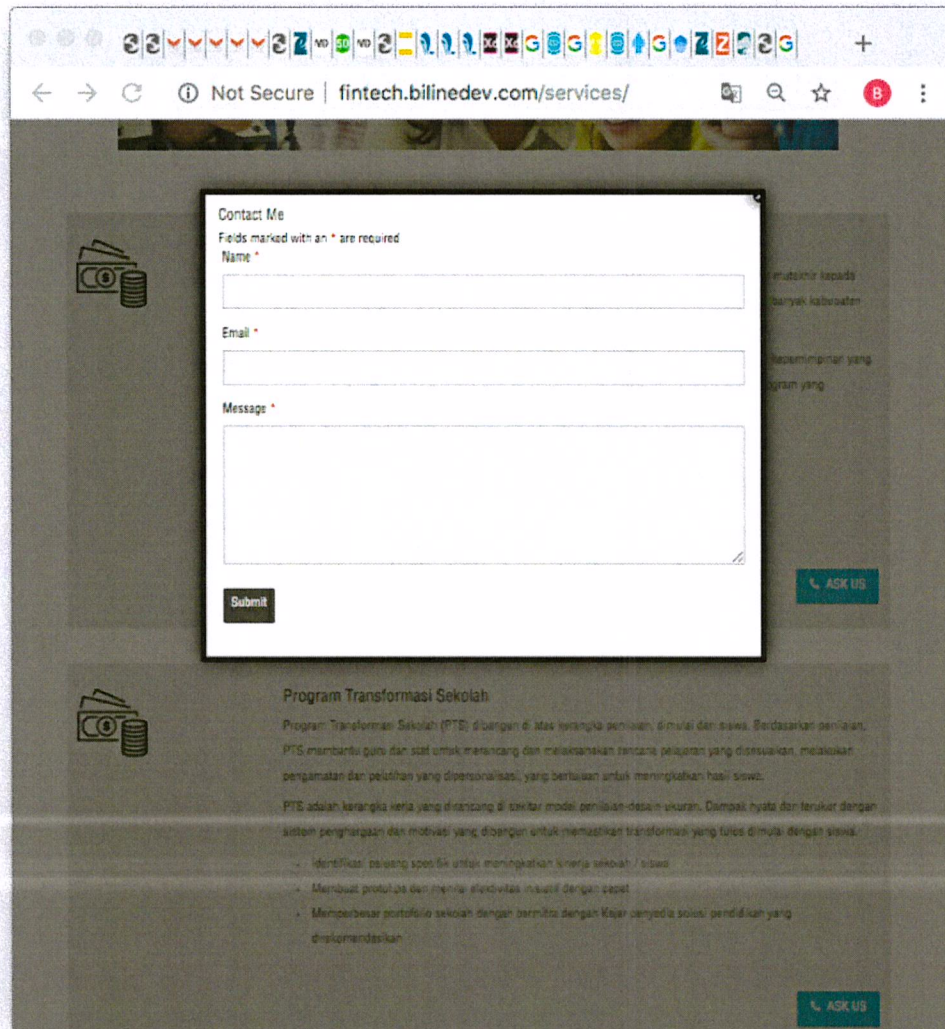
Not Secure | fintech.bilinedev.com/services/

B

Contact Me
Fields marked with an * are required
Name *

Email *

Message *

Submit

ASK US

Program Transformasi Sekolah

Program Transformasi Sekolah (PTS) dibangun di atas kerangka penilaian, dimulai dari siswa. Berdasarkan penilaian, PTS membantu guru dan staf untuk merancang dan melaksanakan rencana pelajaran yang disesuaikan, melakukan pengamatan dan pelatihan yang dipersonalisasi, yang bertujuan untuk meningkatkan hasil siswa.

PTS adalah kerangka kerja yang dirancang di sekitar model penilaian-desain-ukuran. Dampak nyata dan terukur dengan sistem penghargaan dan motivasi yang dibangun untuk memastikan transformasi yang tulus dimulai dengan siswa.

- Identifikasi peluang spesifik untuk meningkatkan kinerja sekolah / siswa
- Membuat prototipe dan menilai efektivitas inisiatif dengan cepat
- Memperbesar portofolio sekolah dengan bermitra dengan Kajar penyedia solusi pendidikan yang direkomendasikan

ASK US